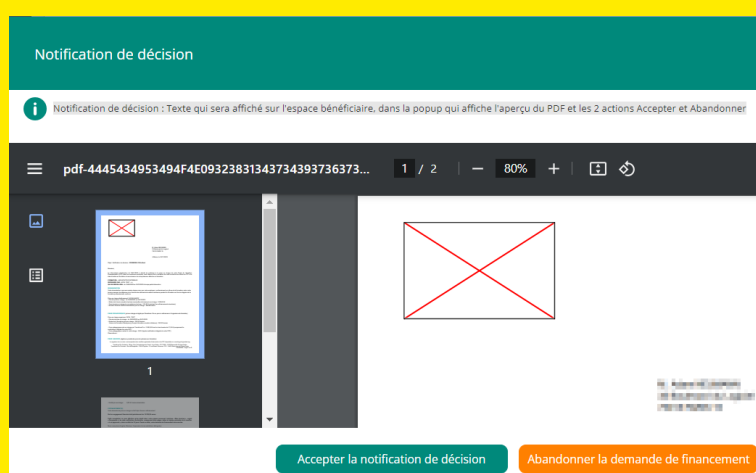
Notification de décision

Notification de décision : Texte qui sera affiché sur l'espace bénéficiaire, dans la popup qui affiche l'aperçu du PDF et les 2 actions Accepter et Abandonner

pdf-4445434953494F4E09323831343734393736373...

1 / 2

80%

1

Accepter la notification de décision

Abandonner la demande de financement